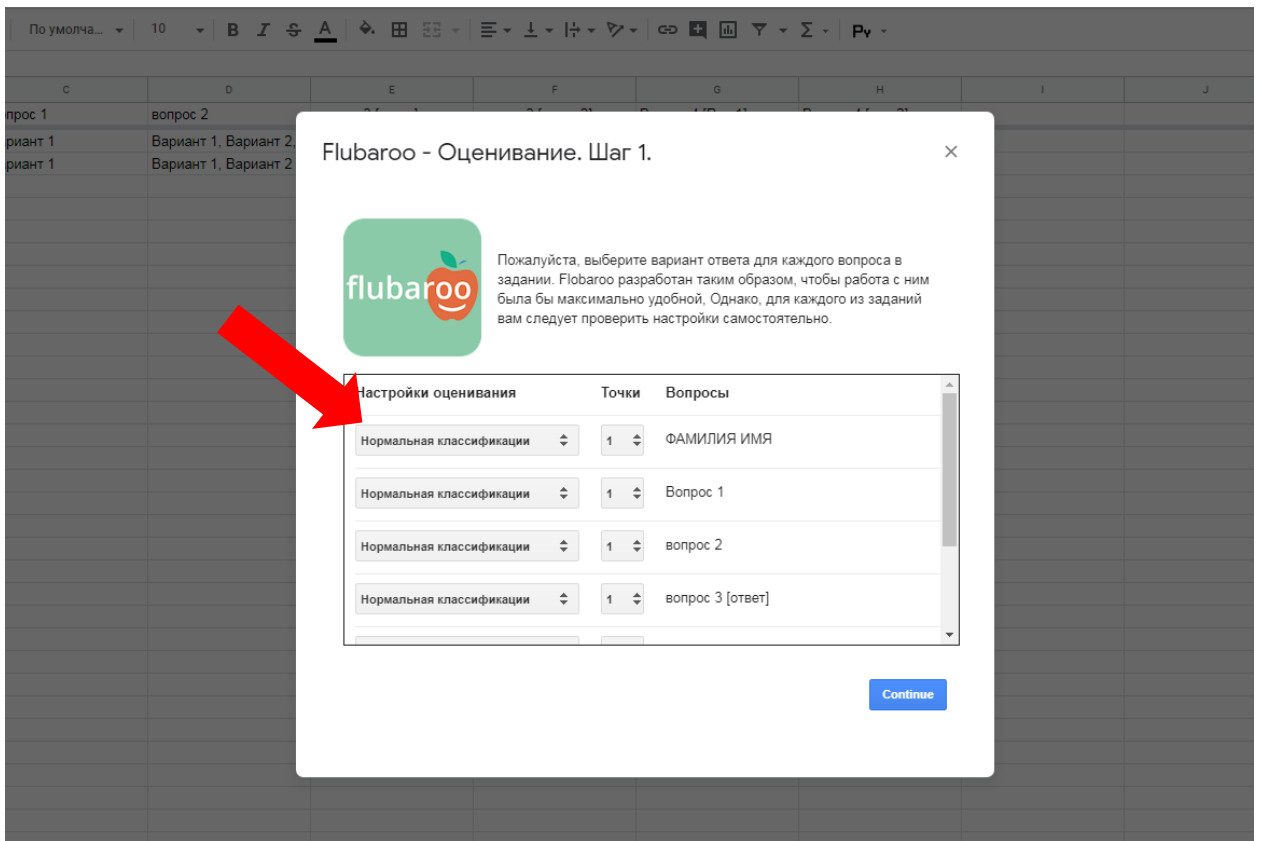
По умолча... 10 B I S A Ру

C D E F G H I J

опрос 1 вопрос 2
ариант 1 Вариант 1, Вариант 2,
ариант 1 Вариант 1, Вариант 2

Flubaroo - Оценивание. Шаг 1.

×

flubaroo

Пожалуйста, выберите вариант ответа для каждого вопроса в задании. Flobaroo разработан таким образом, чтобы работа с ним была бы максимально удобной, Однако, для каждого из заданий вам следует проверить настройки самостоятельно.

| Настройки оценивания | Точки | Вопросы |
|---|---|---|
| Нормальная классификации | 1 | ФАМИЛИЯ ИМЯ |
| Нормальная классификации | 1 | Вопрос 1 |
| Нормальная классификации | 1 | вопрос 2 |
| Нормальная классификации | 1 | вопрос 3 [ответ] |

Continue